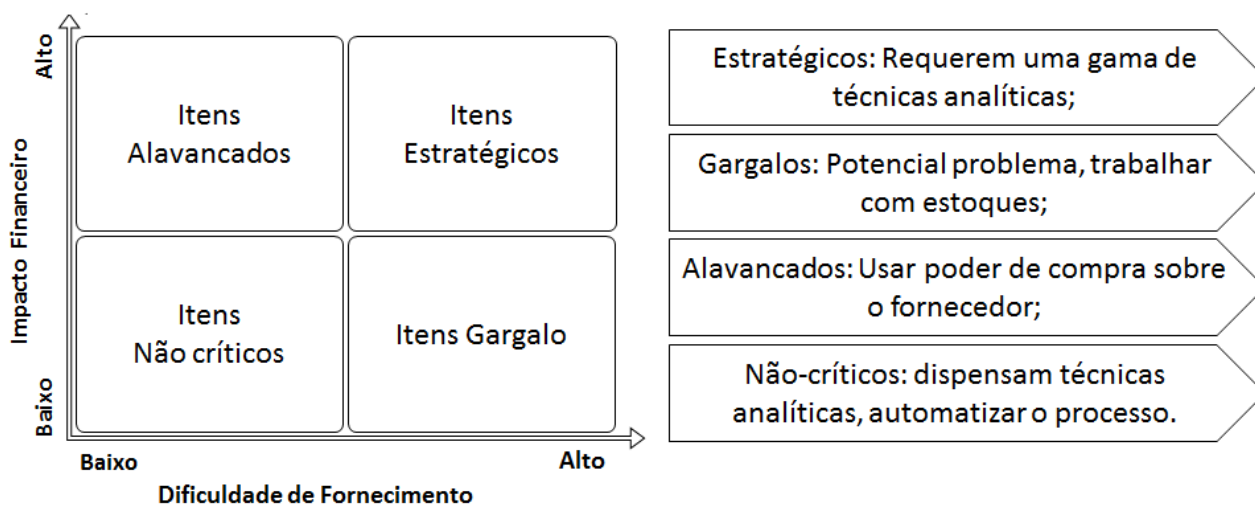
Alto

Impacto Financeiro

Baixo

Itens Alavancados

Itens Estratégicos

Itens Não críticos

Itens Gargalo

Baixo

Alto

Dificuldade de Fornecimento

Estratégicos: Requerem uma gama de técnicas analíticas;

Gargalos: Potencial problema, trabalhar com estoques;

Alavancados: Usar poder de compra sobre o fornecedor;

Não-críticos: dispensam técnicas analíticas, automatizar o processo.